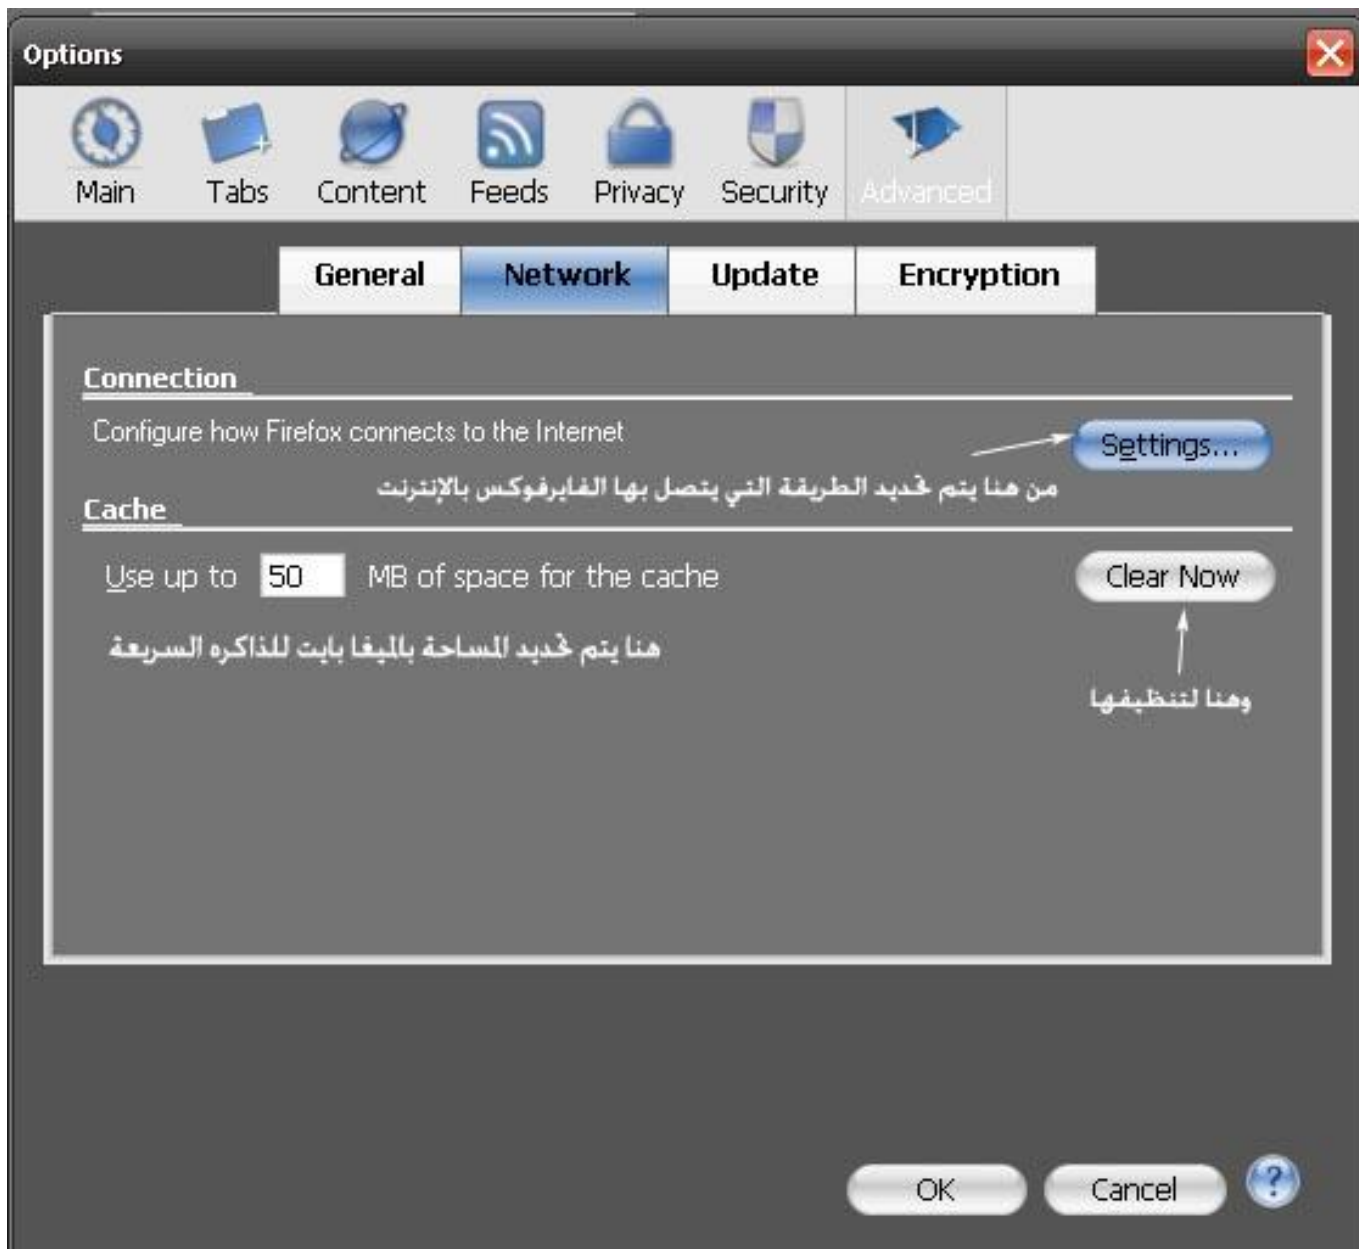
Options

Main
Tabs
Content
Feeds
Privacy
Security
Advanced

General
Network
Update
Encryption

Connection

Configure how Firefox connects to the Internet

Settings...

من هنا يتم تحديد الطريقة التي يتصل بها الفايرفوكس بالإنترنت

Cache

Use up to 50 MB of space for the cache

Clear Now

هنا يتم تحديد المساحة بالميغا بايت للذاكره السريعة

وهنا لتنظيفها

OK
Cancel
?